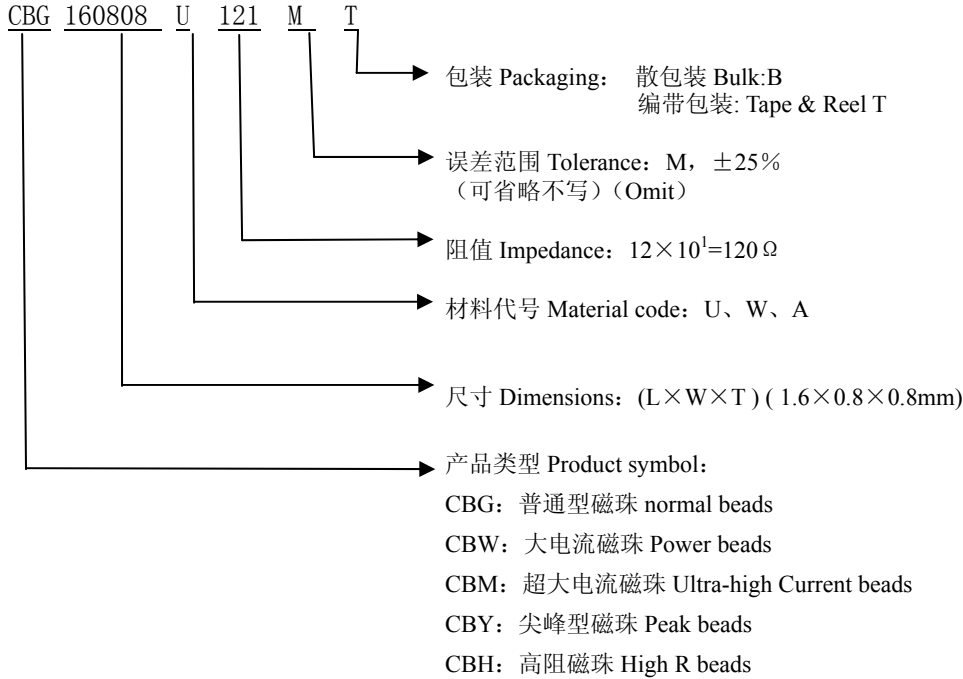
CBG 160808 U 121 M T

包装 Packaging： 散包装 Bulk:B
编带包装: Tape & Reel T

误差范围 Tolerance：M，±25％
（可省略不写）(Omit）

阻值 Impedance：$12\times10^1$=120Ω

材料代号 Material code：U、W、A

尺寸 Dimensions：(L×W×T ) ( 1.6×0.8×0.8mm)

产品类型 Product symbol：
CBG：普通型磁珠 normal beads
CBW：大电流磁珠 Power beads
CBM：超大电流磁珠 Ultra-high Current beads
CBY：尖峰型磁珠 Peak beads
CBH：高阻磁珠 High R beads